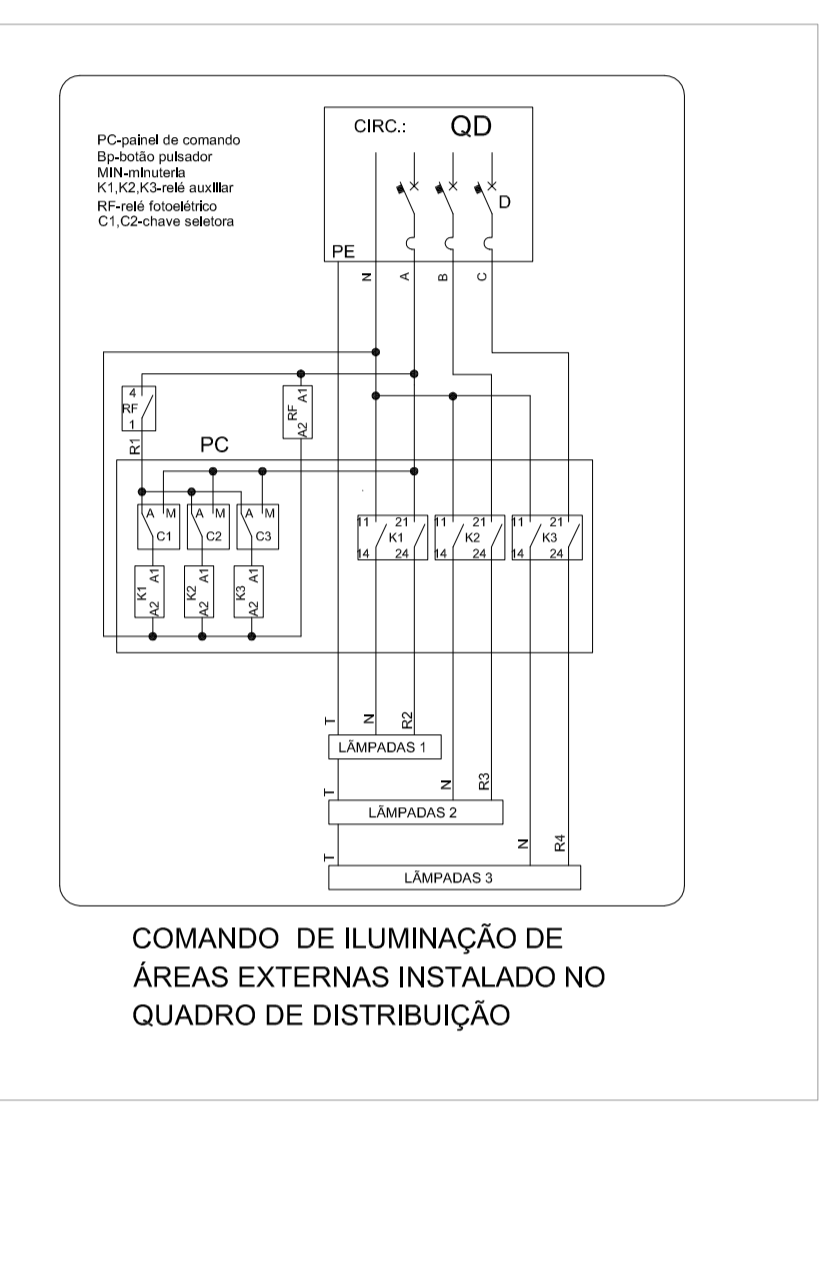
PC-painel de comando
Bp-botão pulsador
MIN-minuteria
K1,K2,K3-relé auxiliar
RF-relé fotoelétrico
C1,C2-chave seletora

CIRC.: QD

D

PE

N A B C

4
RF
1

RF
A2 A1

R1

PC

A M
C1

A M
C2

A M
C3

K1
A2 A1

K2
A2 A1

K3
A2 A1

11 21
K1
14 24

11 21
K2
14 24

11 21
K3
14 24

T N R2

LÂMPADAS 1

T N R3

LÂMPADAS 2

T N R4

LÂMPADAS 3

COMANDO DE ILUMINAÇÃO DE ÁREAS EXTERNAS INSTALADO NO QUADRO DE DISTRIBUIÇÃO